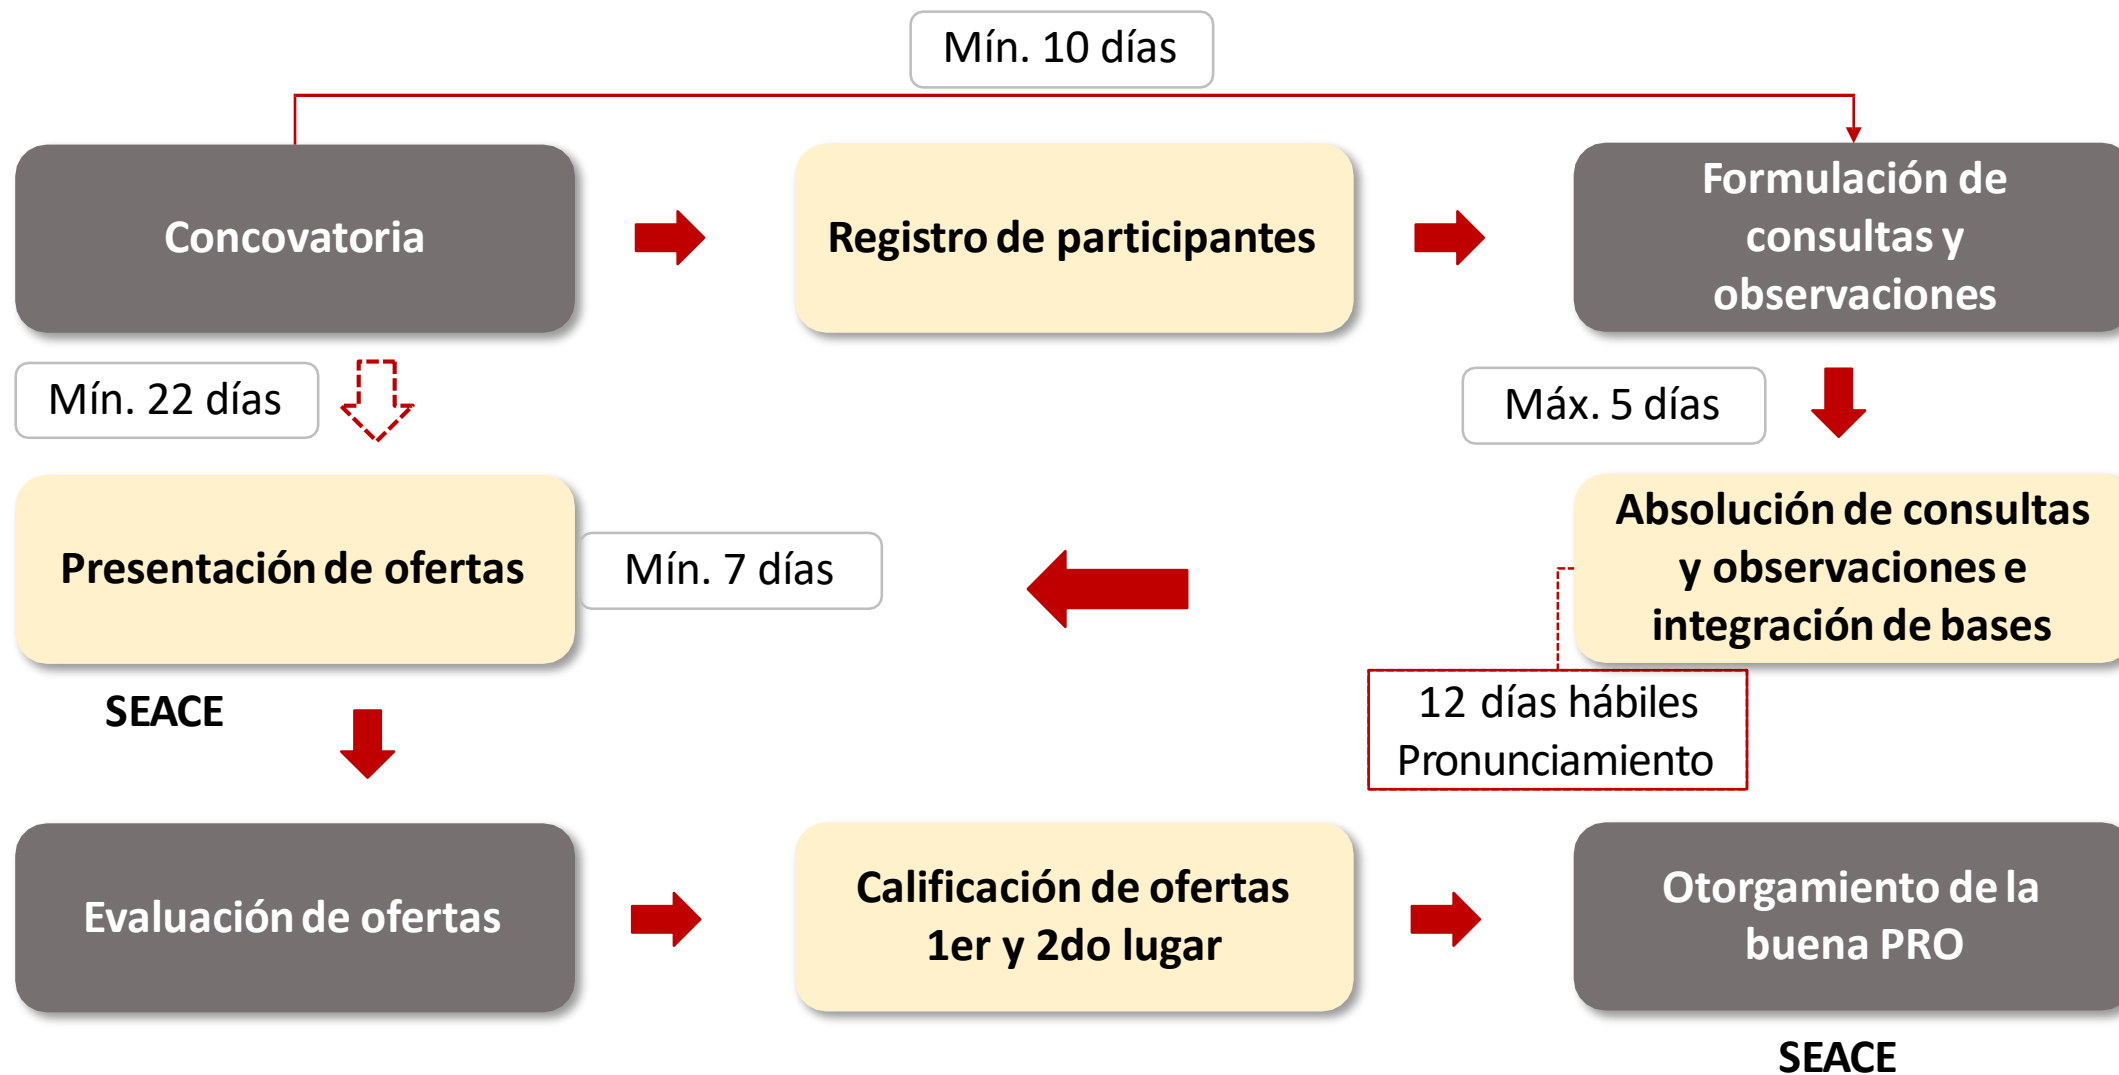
Mín. 10 días

Concovatoria

Registro de participantes

Formulación de consultas y observaciones

Mín. 22 días

Máx. 5 días

Absolución de consultas y observaciones e integración de bases

Presentación de ofertas

Mín. 7 días

12 días hábiles
Pronunciamiento

SEACE

Evaluación de ofertas

Calificación de ofertas 1er y 2do lugar

Otorgamiento de la buena PRO

SEACE